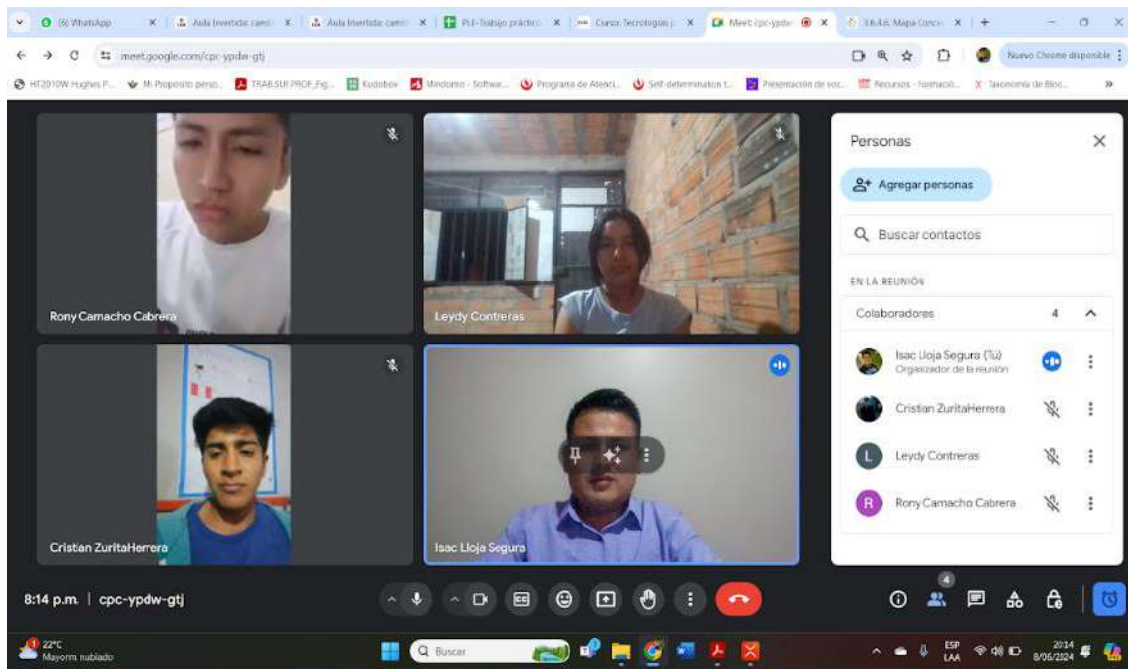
(6) WhatsApp | Aula Invertida: cami | Aula Invertida: cami | PLE-Trabajo práctic | Curso: Tecnologías | Meet: cpc-ypdw | 3.6.4.6. Mapa Conce

meet.google.com/cpc-ypdw-gtj

Nuevo Chrome disponible

HT2010W Hughes P... | Mi Propósito perso... | TRAB.SUP.PROF_Fig... | Kudoboo | Mindomo - Softwar... | Programa de Atenci... | Self-determination t... | Presentación de voc... | Recursos - Formació... | Taxonomía de Bloo...

Rony Camacho Cabrera

Leydy Contreras

Cristian ZuritaHerrera

Isac Lloja Segura

Personas

Agregar personas

Buscar contactos

EN LA REUNIÓN

Colaboradores 4

Isac Lloja Segura (Tú)
Organizador de la reunión

Cristian ZuritaHerrera

Leydy Contreras

Rony Camacho Cabrera

8:14 p.m. | cpc-ypdw-gtj

4

22°C
Mayorm. nublado

Buscar

ESP
LAA

20:14
8/06/2024